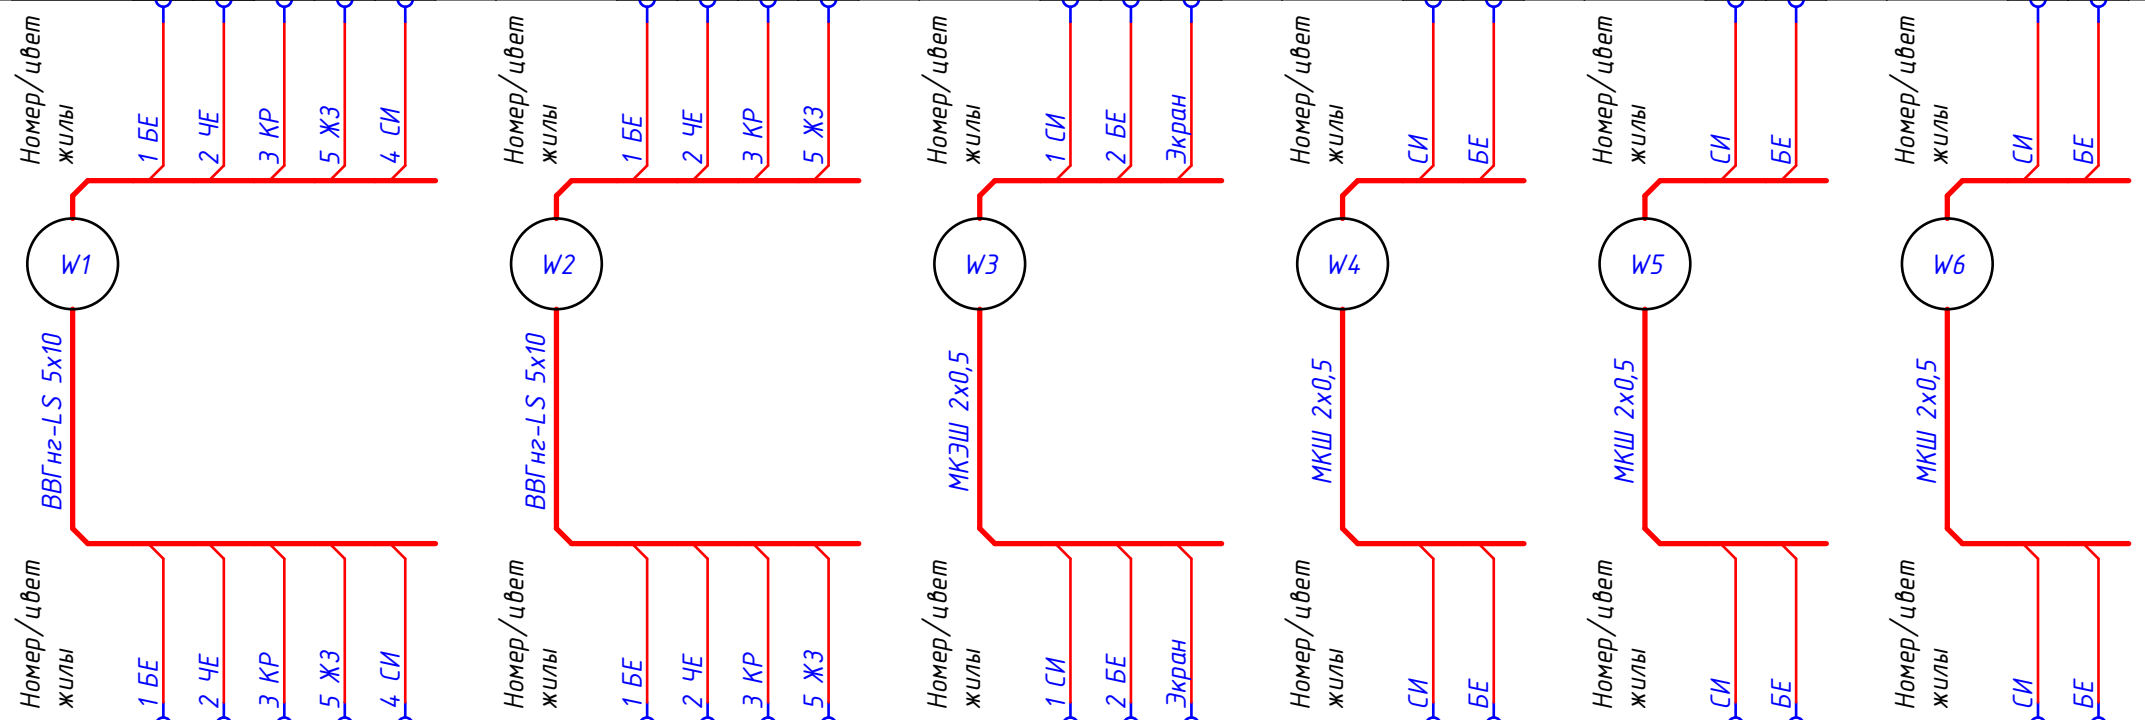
Номер/цвет жилы
1 БЕ
2 ЧЕ
3 КР
5 ЖЗ
4 СИ
W1
ВВГнг-LS 5x10
Номер/цвет жилы
1 БЕ
2 ЧЕ
3 КР
5 ЖЗ
4 СИ

Номер/цвет жилы
1 БЕ
2 ЧЕ
3 КР
5 ЖЗ
W2
ВВГнг-LS 5x10
Номер/цвет жилы
1 БЕ
2 ЧЕ
3 КР
5 ЖЗ

Номер/цвет жилы
1 СИ
2 БЕ
Экран
W3
МКЭШ 2x0,5
Номер/цвет жилы
1 СИ
2 БЕ
Экран

Номер/цвет жилы
СИ
БЕ
W4
МКШ 2x0,5
Номер/цвет жилы
СИ
БЕ

Номер/цвет жилы
СИ
БЕ
W5
МКШ 2x0,5
Номер/цвет жилы
СИ
БЕ

Номер/цвет жилы
СИ
БЕ
W6
МКШ 2x0,5
Номер/цвет жилы
СИ
БЕ